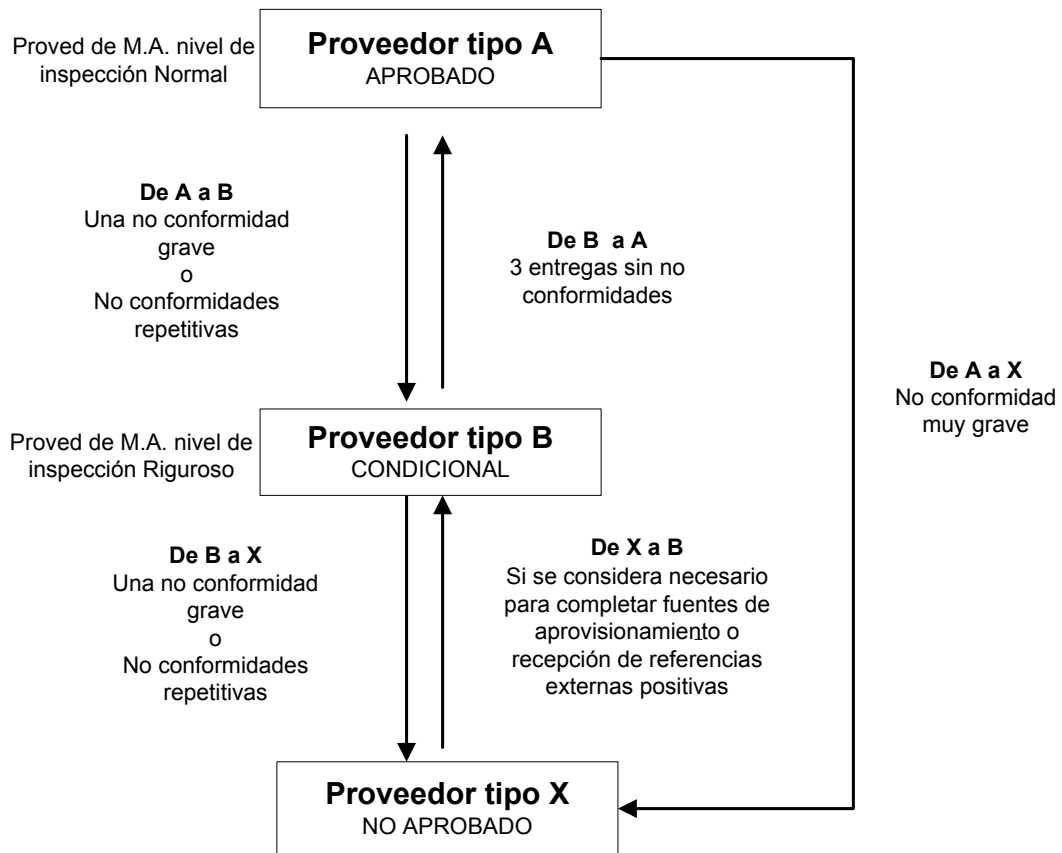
Proved de M.A. nivel de inspección Normal

**Proveedor tipo A**
APROBADO

**De A a B**
Una no conformidad grave
o
No conformidades repetitivas

**De B a A**
3 entregas sin no conformidades

**De A a X**
No conformidad muy grave

Proved de M.A. nivel de inspección Riguroso

**Proveedor tipo B**
CONDICIONAL

**De B a X**
Una no conformidad grave
o
No conformidades repetitivas

**De X a B**
Si se considera necesario para completar fuentes de aprovisionamiento o recepción de referencias externas positivas

**Proveedor tipo X**
NO APROBADO